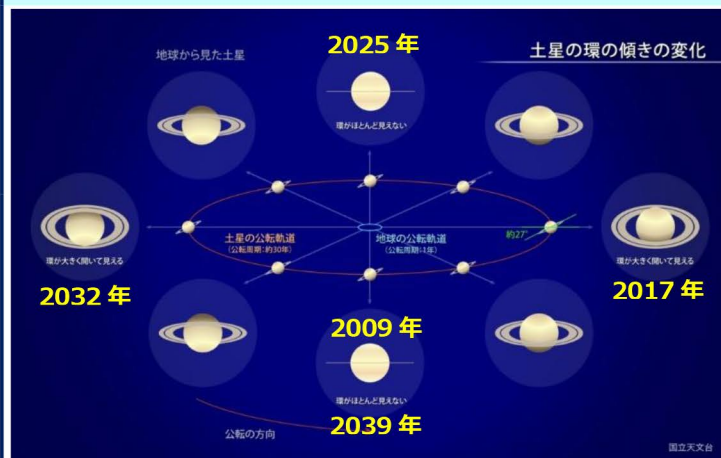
地球から見た土星

2025 年

土星の環の傾きの変化

環がほとんど見えない

環が大きく開いて見える

土星の公転軌道
(公転周期:約30年)

地球の公転軌道
(公転周期:1年)

約27°

環が大きく開いて見える

2032 年

2017 年

2009 年

環がほとんど見えない

公転の方向

2039 年

国立天文台